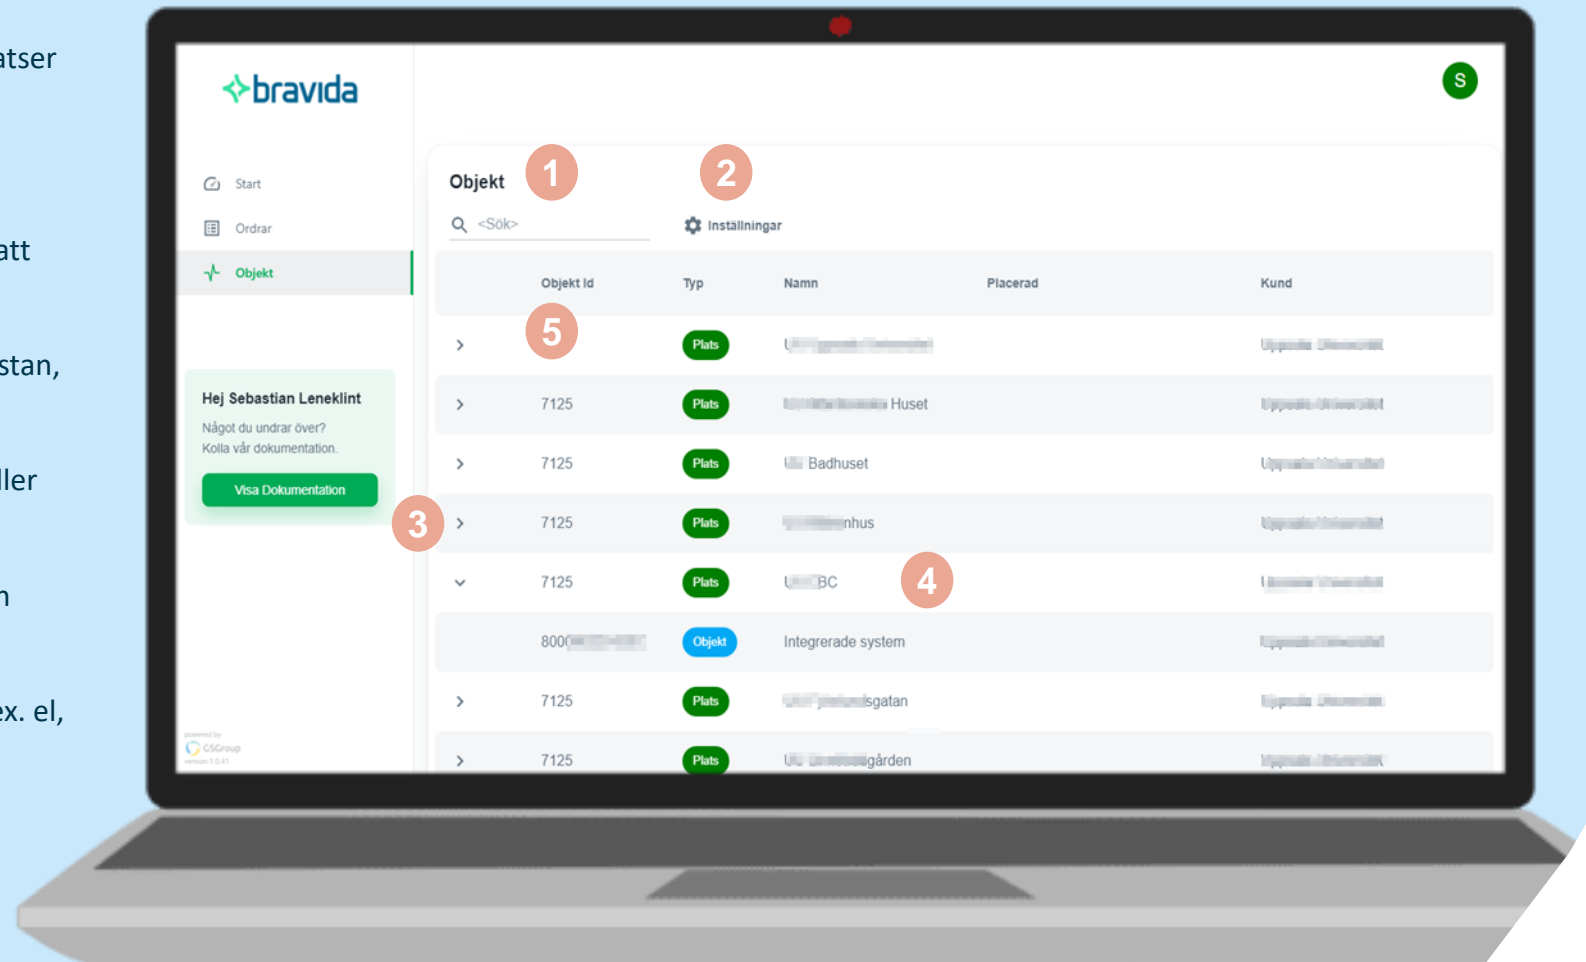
atser

att

stan,

ller

n

ex. el,

bravida

S

Start

Ordrar

Objekt

Hej Sebastian Leneklint

Något du undrar över? Kolla vår dokumentation.

Visa Dokumentation

powered by GSGroup version 1.0.41

Objekt

1

2

<Sök>

Inställningar

| | Objekt Id | Typ | Namn | Placerad | Kund |
|---|---|---|---|---|---|
| › | | Plats | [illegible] | | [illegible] |
| › | 7125 | Plats | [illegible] Huset | | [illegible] |
| › | 7125 | Plats | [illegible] Badhuset | | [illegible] |
| › | 7125 | Plats | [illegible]nhus | | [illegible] |
| ˅ | 7125 | Plats | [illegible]BC | | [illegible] |
| | 800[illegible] | Objekt | Integrerade system | | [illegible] |
| › | 7125 | Plats | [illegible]sgatan | | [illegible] |
| › | 7125 | Plats | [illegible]gården | | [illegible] |

5

3

4